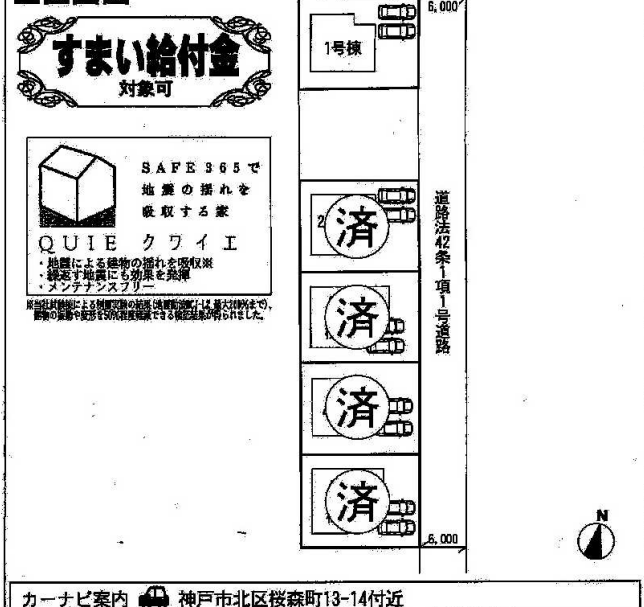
すまい給付金
対象可

SAFE 365で
地震の揺れを
吸収する家
QUIE クワイエ
・地震による建物の揺れを吸収※
・繰返す地震にも効果を発揮
・メンテナンスフリー
※当社試験棟による振動実験の結果（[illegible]）、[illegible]

6,000
1号棟
2
済
済
済
済
道路法42条1項1号道路
6,000
N

カーナビ案内 神戸市北区桜森町13-14付近